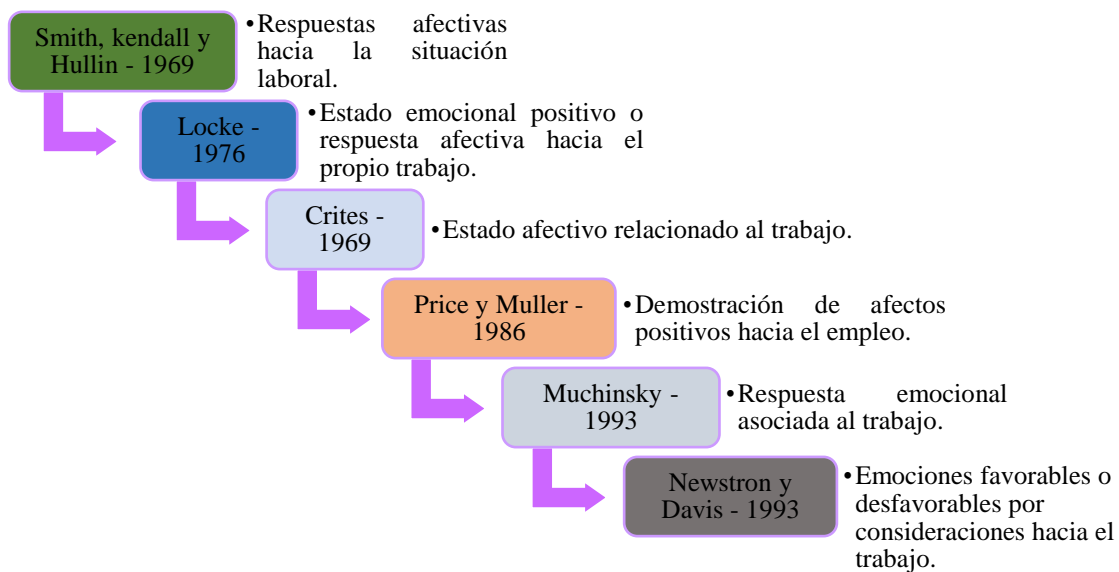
Smith, kendall y Hullin - 1969

• Respuestas afectivas hacia la situación laboral.

Locke - 1976

• Estado emocional positivo o respuesta afectiva hacia el propio trabajo.

Crites - 1969

• Estado afectivo relacionado al trabajo.

Price y Muller - 1986

• Demostración de afectos positivos hacia el empleo.

Muchinsky - 1993

• Respuesta emocional asociada al trabajo.

Newstron y Davis - 1993

• Emociones favorables o desfavorables por consideraciones hacia el trabajo.